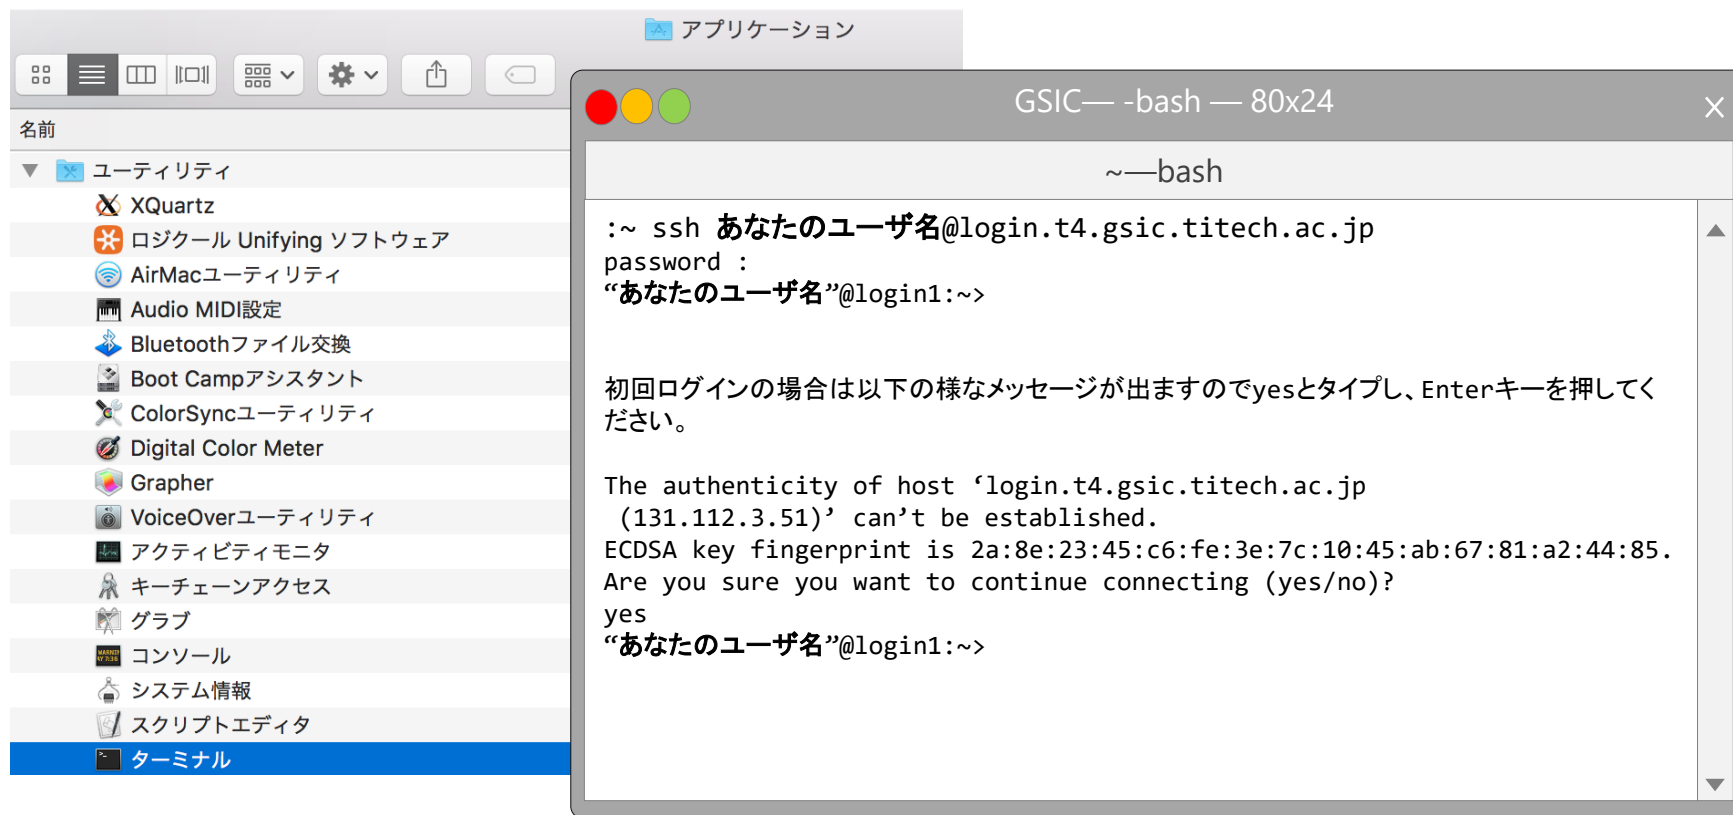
アプリケーション

名前

ユーティリティ
XQuartz
ロジクール Unifying ソフトウェア
AirMacユーティリティ
Audio MIDI設定
Bluetoothファイル交換
Boot Campアシスタント
ColorSyncユーティリティ
Digital Color Meter
Grapher
VoiceOverユーティリティ
アクティビティモニタ
キーチェーンアクセス
グラブ
コンソール
システム情報
スクリプトエディタ
ターミナル

GSIC— -bash — 80x24

~—bash

:~ ssh あなたのユーザ名@login.t4.gsic.titech.ac.jp
password :
“あなたのユーザ名”@login1:~>

初回ログインの場合は以下の様なメッセージが出ますのでyesとタイプし、Enterキーを押してください。

The authenticity of host ‘login.t4.gsic.titech.ac.jp (131.112.3.51)’ can’t be established.
ECDSA key fingerprint is 2a:8e:23:45:c6:fe:3e:7c:10:45:ab:67:81:a2:44:85.
Are you sure you want to continue connecting (yes/no)?
yes
“あなたのユーザ名”@login1:~>